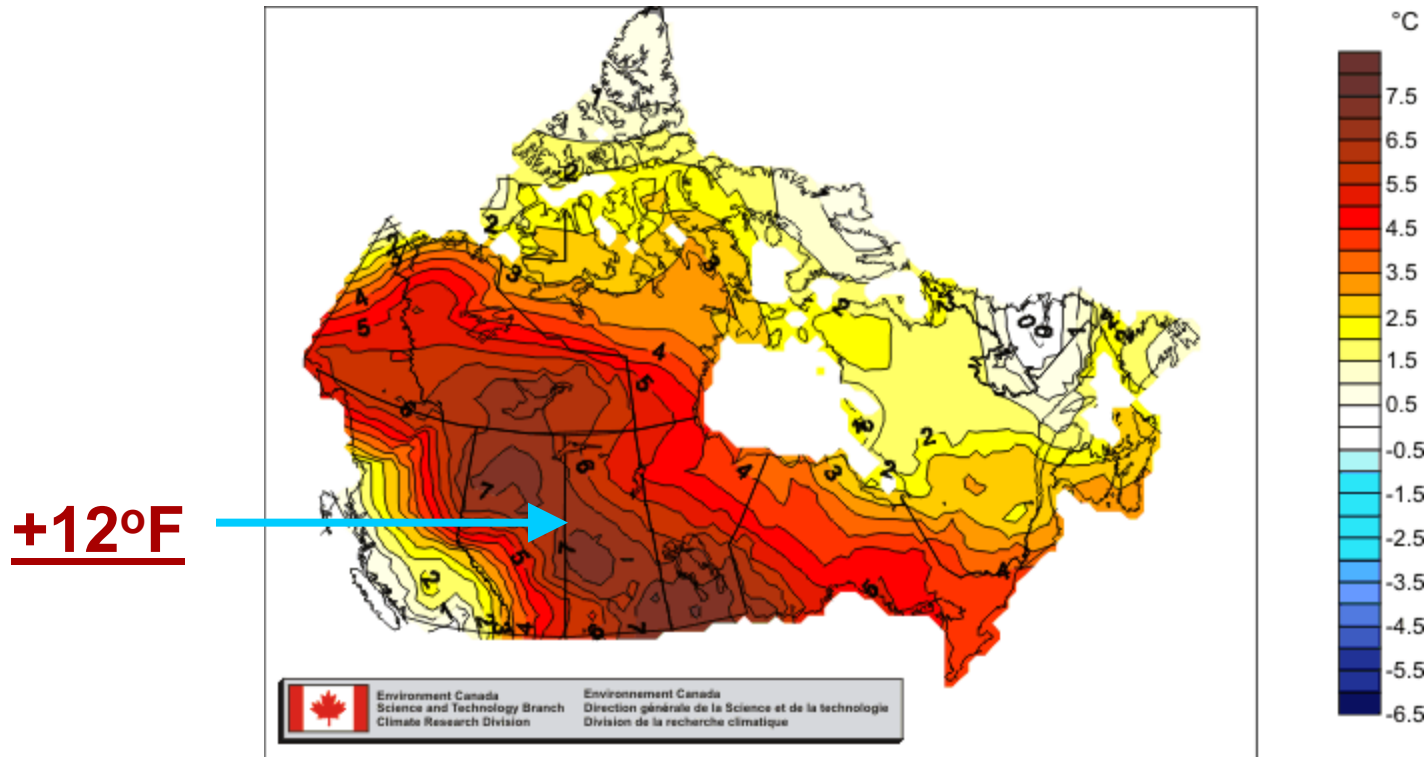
°C

7.5
6.5
5.5
4.5
3.5
2.5
1.5
0.5
-0.5
-1.5
-2.5
-3.5
-4.5
-5.5
-6.5

+12°F

1
2
2
3
3
4
5
6
4
5
6
7
6
7
5
4
2
1
6
7
1
2
2
3
4
2
2
0
1
2
5
6
4
3
4

Environment Canada
Science and Technology Branch
Climate Research Division

Environnement Canada
Direction générale de la Science et de la technologie
Division de la recherche climatique